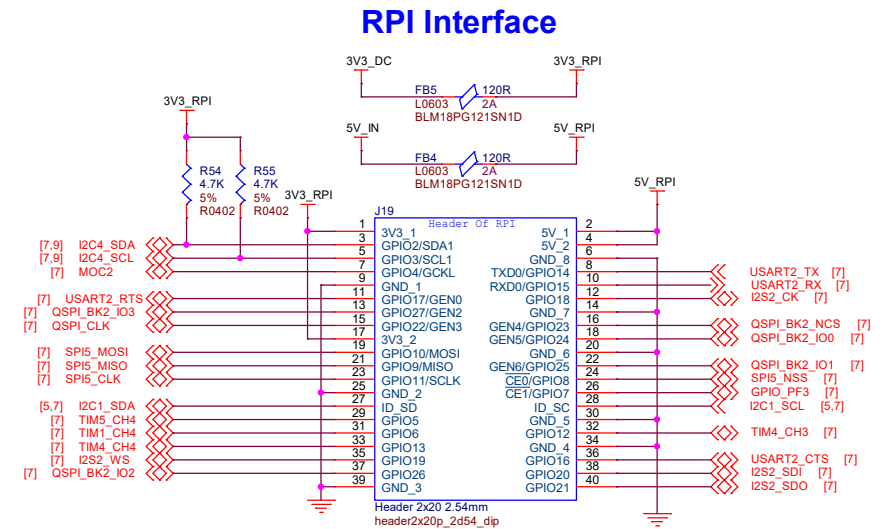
RPI Interface

3V3_DC
3V3_RPI
FB5
120R
L0603
2A
BLM18PG121SN1D

5V_IN
5V_RPI
FB4
120R
L0603
2A
BLM18PG121SN1D

3V3_RPI
R54
4.7K
5%
R0402
R55
4.7K
5%
R0402
3V3_RPI
5V_RPI

J19
Header Of RPI

| Left net | Left pin name | Pin | Pin | Right pin name | Right net |
|---|---|---|---|---|---|
| | 3V3_1 | 1 | 2 | 5V_1 | |
| [7,9] I2C4_SDA | GPIO2/SDA1 | 3 | 4 | 5V_2 | |
| [7,9] I2C4_SCL | GPIO3/SCL1 | 5 | 6 | GND_8 | |
| [7] MOC2 | GPIO4/GCKL | 7 | 8 | TXD0/GPIO14 | USART2_TX [7] |
| | GND_1 | 9 | 10 | RXD0/GPIO15 | USART2_RX [7] |
| [7] USART2_RTS | GPIO17/GEN0 | 11 | 12 | GPIO18 | I2S2_CK [7] |
| [7] QSPI_BK2_IO3 | GPIO27/GEN2 | 13 | 14 | GND_7 | |
| [7] QSPI_CLK | GPIO22/GEN3 | 15 | 16 | GEN4/GPIO23 | QSPI_BK2_NCS [7] |
| | 3V3_2 | 17 | 18 | GEN5/GPIO24 | QSPI_BK2_IO0 [7] |
| [7] SPI5_MOSI | GPIO10/MOSI | 19 | 20 | GND_6 | |
| [7] SPI5_MISO | GPIO9/MISO | 21 | 22 | GEN6/GPIO25 | QSPI_BK2_IO1 [7] |
| [7] SPI5_CLK | GPIO11/SCLK | 23 | 24 | CE0/GPIO8 | SPI5_NSS [7] |
| | GND_2 | 25 | 26 | CE1/GPIO7 | GPIO_PF3 [7] |
| [5,7] I2C1_SDA | ID_SD | 27 | 28 | ID_SC | I2C1_SCL [5,7] |
| [7] TIM5_CH4 | GPIO5 | 29 | 30 | GND_5 | |
| [7] TIM1_CH4 | GPIO6 | 31 | 32 | GPIO12 | TIM4_CH3 [7] |
| [7] TIM4_CH4 | GPIO13 | 33 | 34 | GND_4 | |
| [7] I2S2_WS | GPIO19 | 35 | 36 | GPIO16 | USART2_CTS [7] |
| [7] QSPI_BK2_IO2 | GPIO26 | 37 | 38 | GPIO20 | I2S2_SDI [7] |
| | GND_3 | 39 | 40 | GPIO21 | I2S2_SDO [7] |

Header 2x20 2.54mm
header2x20p_2d54_dip